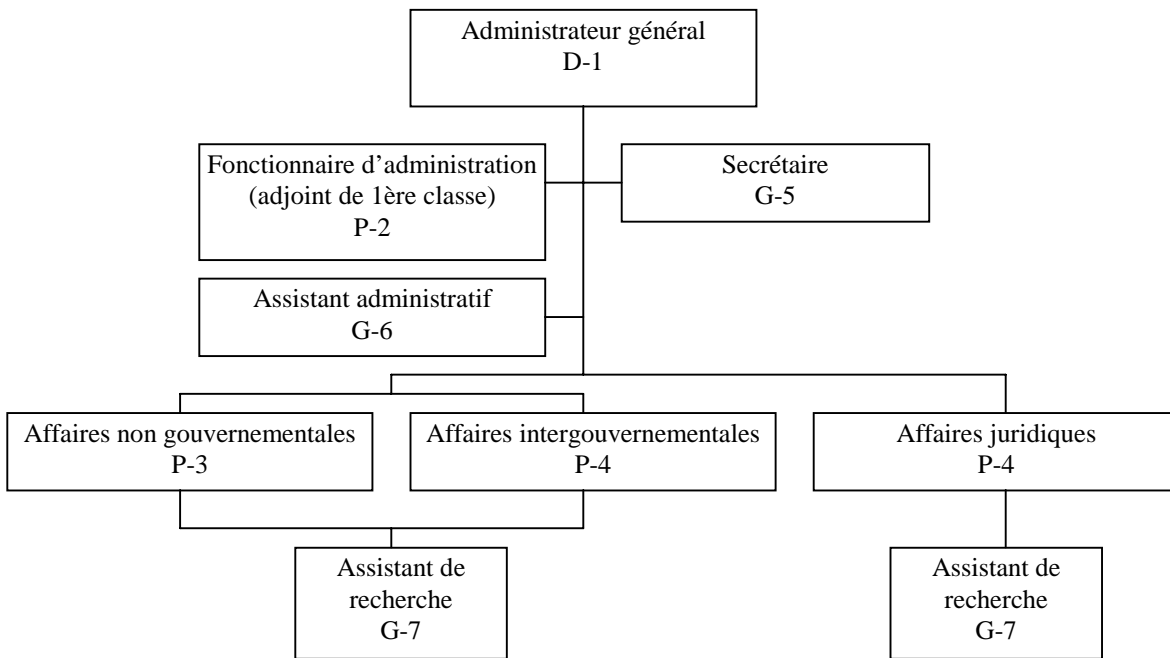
Administrateur général
D-1

Fonctionnaire d'administration
(adjoint de 1ère classe)
P-2

Secrétaire
G-5

Assistant administratif
G-6

Affaires non gouvernementales
P-3

Affaires intergouvernementales
P-4

Affaires juridiques
P-4

Assistant de
recherche
G-7

Assistant de
recherche
G-7